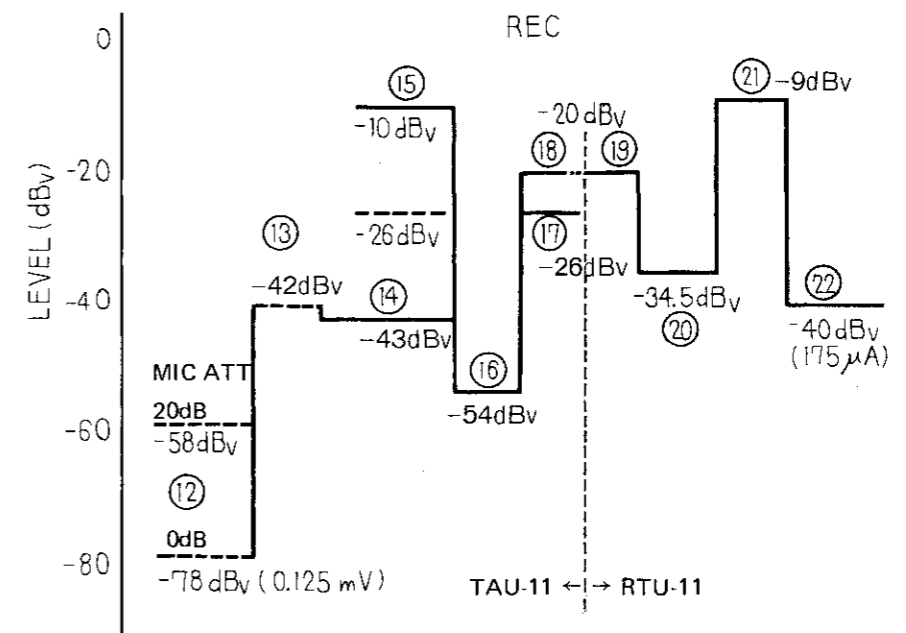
REC

LEVEL (dBv)

0
-20
-40
-60
-80

MIC ATT
20dB
-58dBv
12
0dB
-78 dBv (0.125 mV)

13
-42dBv
14
-43dBv

15
-10 dBv
-26dBv

16
-54dBv

17
-26dBv
18
-20 dBv
19

-34.5dBv
20

21
-9dBv

22
-40 dBv
(175 $\mu$A)

TAU-11 ← → RTU-11